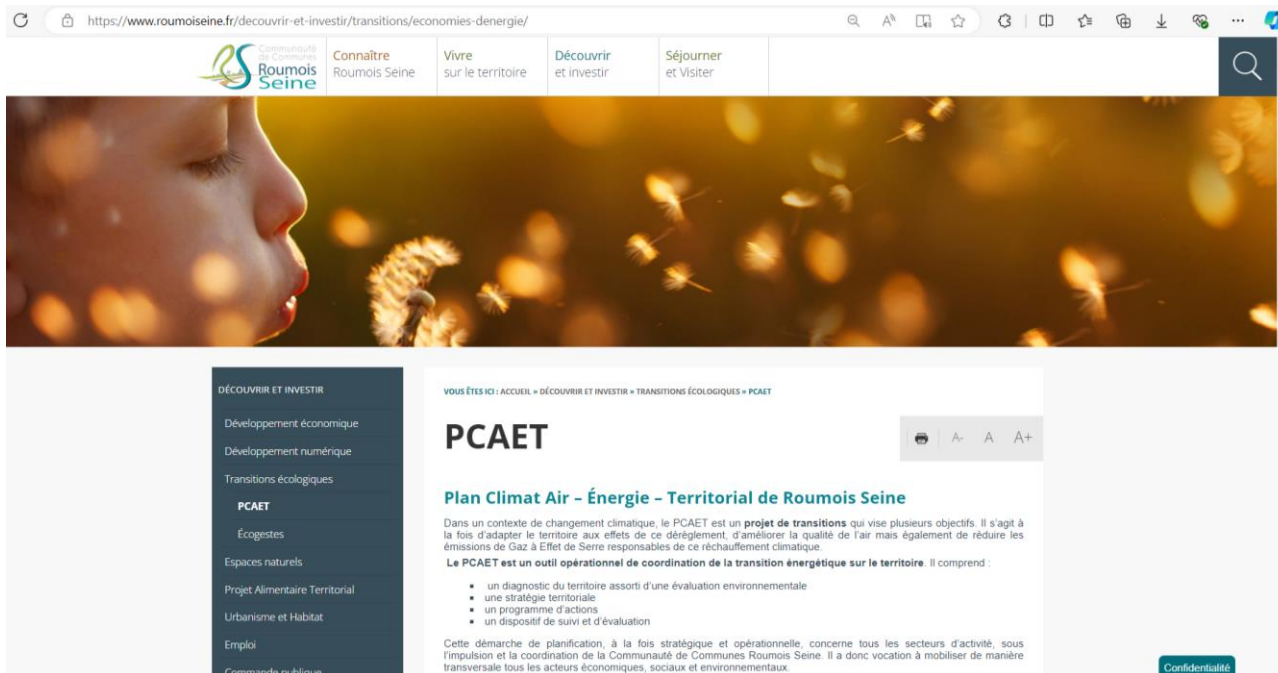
https://www.roumoiseine.fr/decouvrir-et-investir/transitions/economies-denergie/

Communauté de Communes Roumois Seine

Connaître Roumois Seine

Vivre sur le territoire

Découvrir et investir

Séjourner et Visiter

DÉCOUVRIR ET INVESTIR

Développement économique

Développement numérique

Transitions écologiques

PCAET

Écogestes

Espaces naturels

Projet Alimentaire Territorial

Urbanisme et Habitat

Emploi

Commande publique

VOUS ÊTES ICI : ACCUEIL » DÉCOUVRIR ET INVESTIR » TRANSITIONS ÉCOLOGIQUES » PCAET

PCAET

A- A A+

Plan Climat Air – Énergie – Territorial de Roumois Seine

Dans un contexte de changement climatique, le PCAET est un **projet de transitions** qui vise plusieurs objectifs. Il s'agit à la fois d'adapter le territoire aux effets de ce dérèglement, d'améliorer la qualité de l'air mais également de réduire les émissions de Gaz à Effet de Serre responsables de ce réchauffement climatique.

**Le PCAET est un outil opérationnel de coordination de la transition énergétique sur le territoire.** Il comprend :

- un diagnostic du territoire assorti d'une évaluation environnementale
- une stratégie territoriale
- un programme d'actions
- un dispositif de suivi et d'évaluation

Cette démarche de planification, à la fois stratégique et opérationnelle, concerne tous les secteurs d'activité, sous l'impulsion et la coordination de la Communauté de Communes Roumois Seine. Il a donc vocation à mobiliser de manière transversale tous les acteurs économiques, sociaux et environnementaux.

Confidentialité